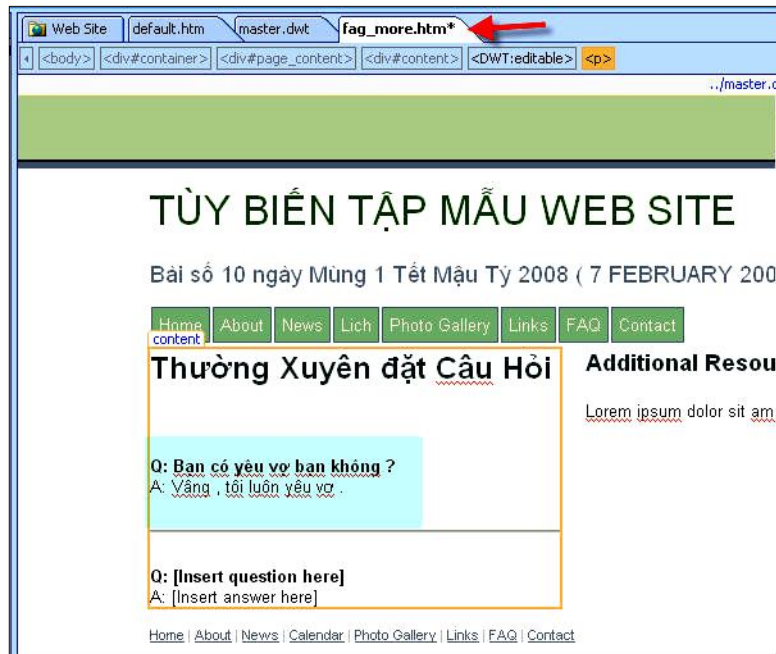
Web Site | default.htm | master.dwt | fag_more.htm*

<body> <div#container> <div#page_content> <div#content> <DWT:editable> <p>

../master.c

TÙY BIẾN TẬP MẪU WEB SITE

Bài số 10 ngày Mùng 1 Tết Mậu Tý 2008 ( 7 FEBRUARY 200

Home | About | News | Lich | Photo Gallery | Links | FAQ | Contact

content

Thường Xuyên đặt Câu Hỏi

Additional Resou

Lorem ipsum dolor sit am

Q: Bạn có yêu vợ bạn không ?
A: Vâng , tôi luôn yêu vợ .

Q: [Insert question here]
A: [Insert answer here]

Home | About | News | Calendar | Photo Gallery | Links | FAQ | Contact